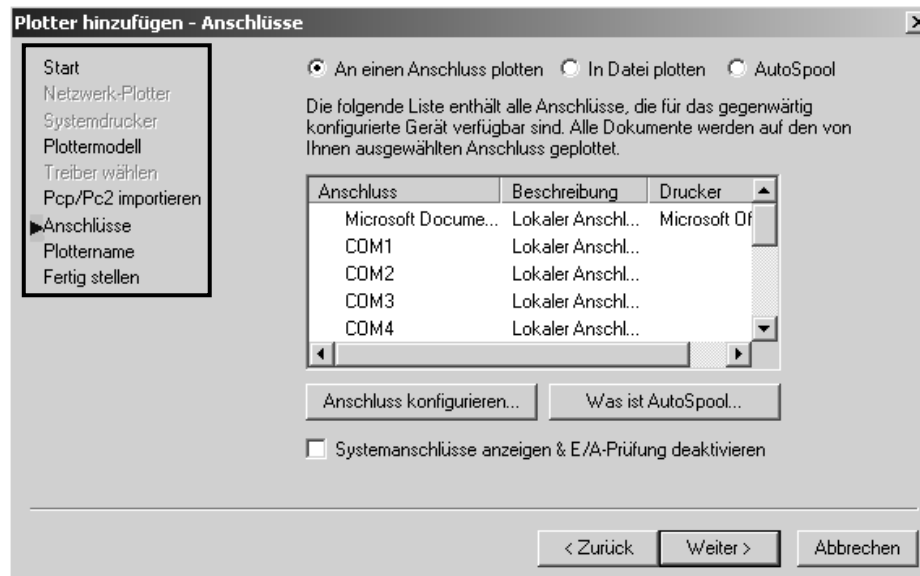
Plotter hinzufügen - Anschlüsse

Start
Netzwerk-Plotter
Systemdrucker
Plottermodell
Treiber wählen
Pcp/Pc2 importieren
Anschlüsse
Plottername
Fertig stellen

An einen Anschluss plotten   In Datei plotten   AutoSpool

Die folgende Liste enthält alle Anschlüsse, die für das gegenwärtig konfigurierte Gerät verfügbar sind. Alle Dokumente werden auf den von Ihnen ausgewählten Anschluss geplottet.

| Anschluss | Beschreibung | Drucker |
|---|---|---|
| Microsoft Docume... | Lokaler Anschl... | Microsoft Of |
| COM1 | Lokaler Anschl... | |
| COM2 | Lokaler Anschl... | |
| COM3 | Lokaler Anschl... | |
| COM4 | Lokaler Anschl... | |

Anschluss konfigurieren...   Was ist AutoSpool...

Systemanschlüsse anzeigen & E/A-Prüfung deaktivieren

< Zurück   Weiter >   Abbrechen